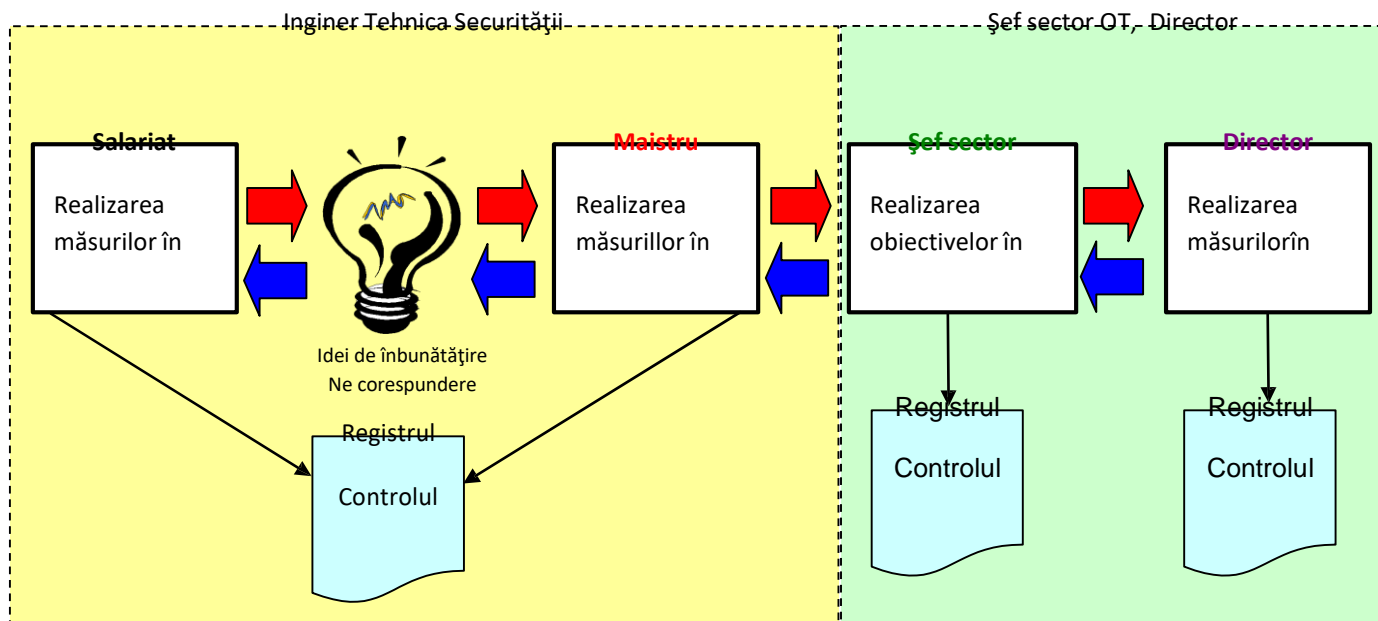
Inginer Tehnica Securităţii

Şef sector OT, Director

Salariat

Realizarea măsurilor în

Idei de înbunătăţire
Ne corespundere

Maistru

Realizarea măsurillor în

Registrul

Controlul

Şef sector

Realizarea obiectivelor în

Registrul

Controlul

Director

Realizarea măsurilorîn

Registrul

Controlul